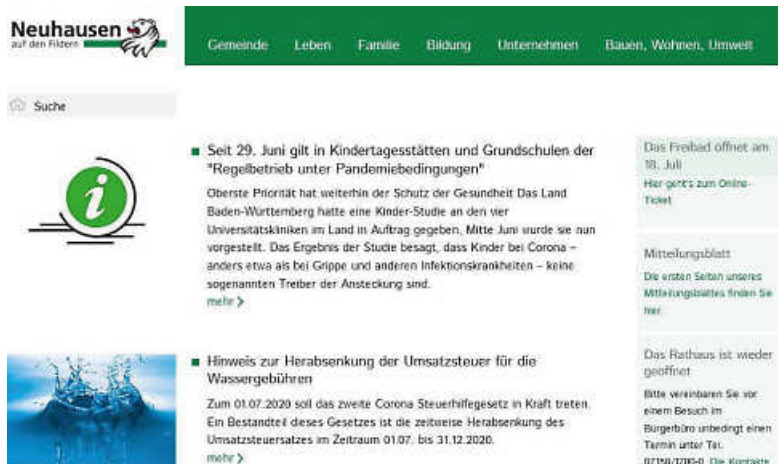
Neuhausen
auf den Fildern

Gemeinde Leben Familie Bildung Unternehmen Bauen, Wohnen, Umwelt

Suche

Seit 29. Juni gilt in Kindertagesstätten und Grundschulen der "Regelbetrieb unter Pandemiebedingungen"

Oberste Priorität hat weiterhin der Schutz der Gesundheit Das Land Baden-Württemberg hatte eine Kinder-Studie an den vier Universitätskliniken im Land in Auftrag gegeben. Mitte Juni wurde sie nun vorgestellt. Das Ergebnis der Studie besagt, dass Kinder bei Corona – anders etwa als bei Grippe und anderen Infektionskrankheiten – keine sogenannten Treiber der Ansteckung sind.
mehr

Hinweis zur Herabsenkung der Umsatzsteuer für die Wassergebühren

Zum 01.07.2020 soll das zweite Corona Steuerhilfegesetz in Kraft treten. Ein Bestandteil dieses Gesetzes ist die zeitweise Herabsenkung des Umsatzsteuersatzes im Zeitraum 01.07. bis 31.12.2020.
mehr

Das Freibad öffnet am 18. Juli
Hier geht's zum Online-Ticket

Mitteilungsblatt
Die ersten Seiten unseres Mitteilungsblattes finden Sie hier.

Das Rathaus ist wieder geöffnet
Bitte vereinbaren Sie vor einem Besuch im Bürgerbüro unbedingt einen Termin unter Tel. 07158/1700-0. Die Kontakte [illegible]